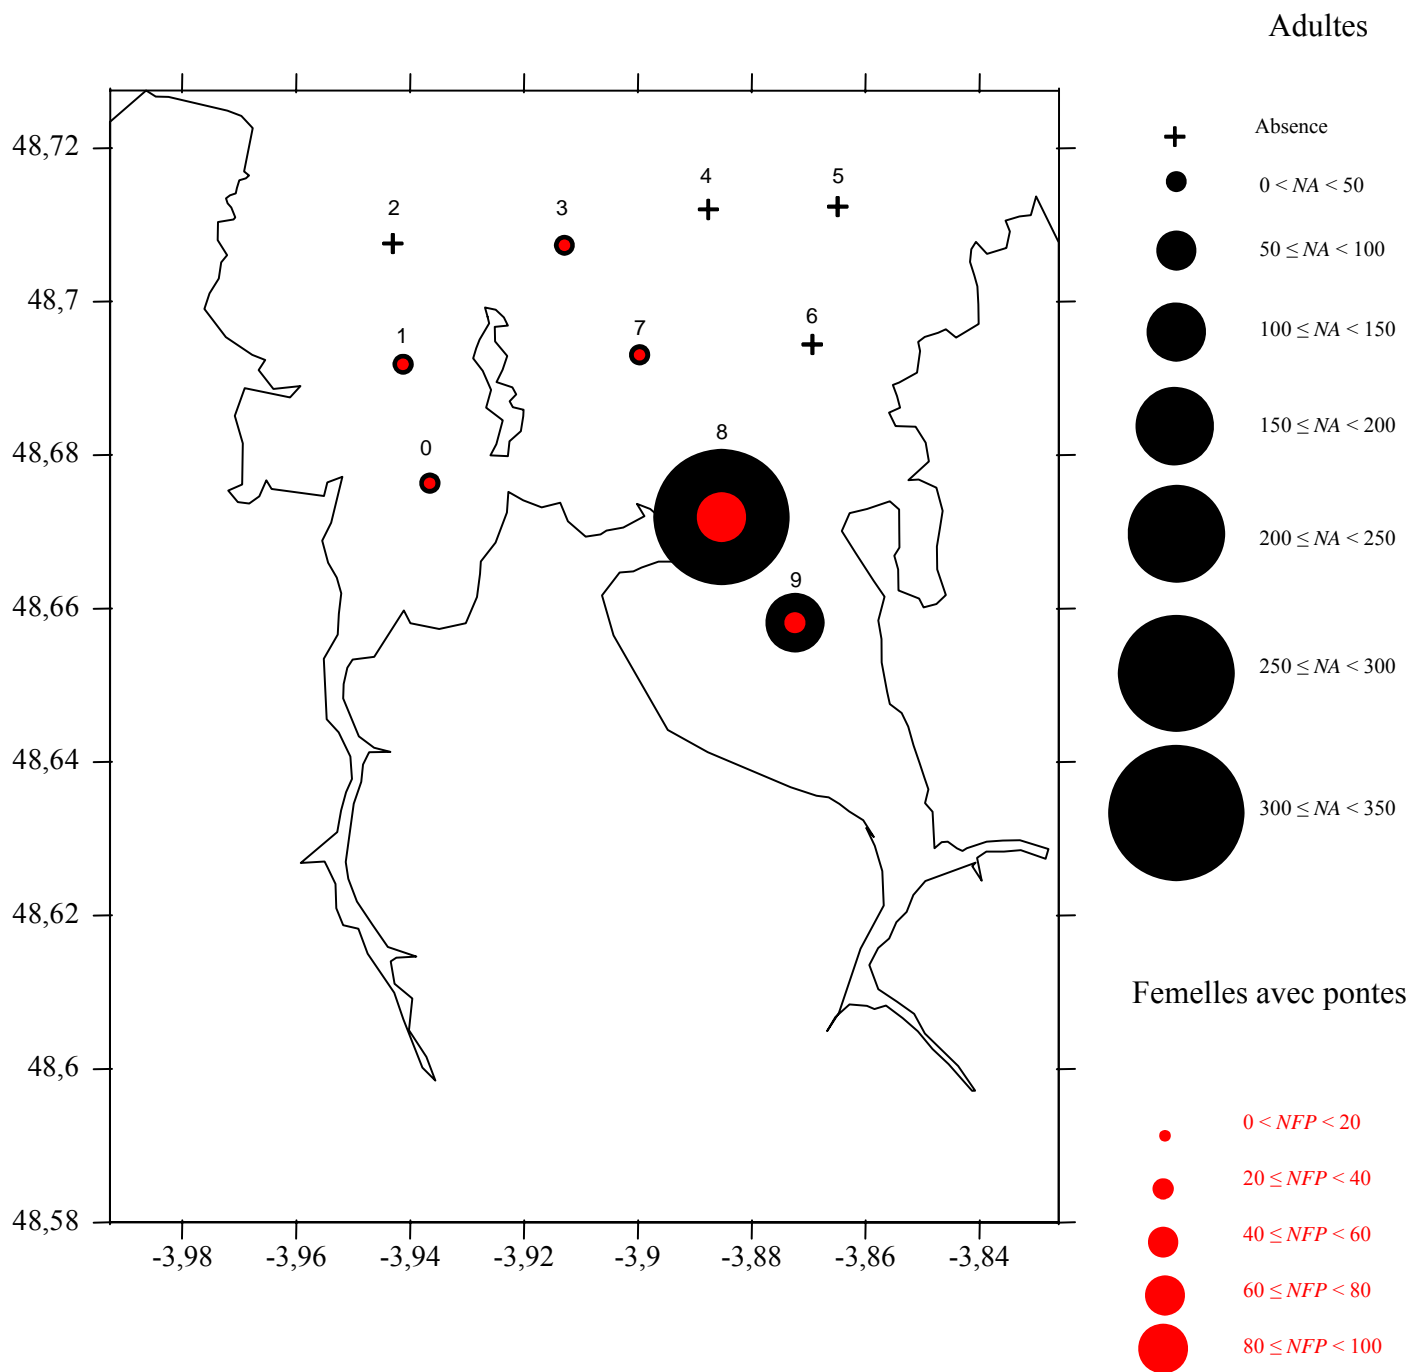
Adultes

48,72
48,7
48,68
48,66
48,64
48,62
48,6
48,58

2
3
4
5
1
7
6
0
8
9

-3,98
-3,96
-3,94
-3,92
-3,9
-3,88
-3,86
-3,84

Absence
$0 < NA < 50$
$50 \leq NA < 100$
$100 \leq NA < 150$
$150 \leq NA < 200$
$200 \leq NA < 250$
$250 \leq NA < 300$
$300 \leq NA < 350$

Femelles avec pontes

$0 < NFP < 20$
$20 \leq NFP < 40$
$40 \leq NFP < 60$
$60 \leq NFP < 80$
$80 \leq NFP < 100$